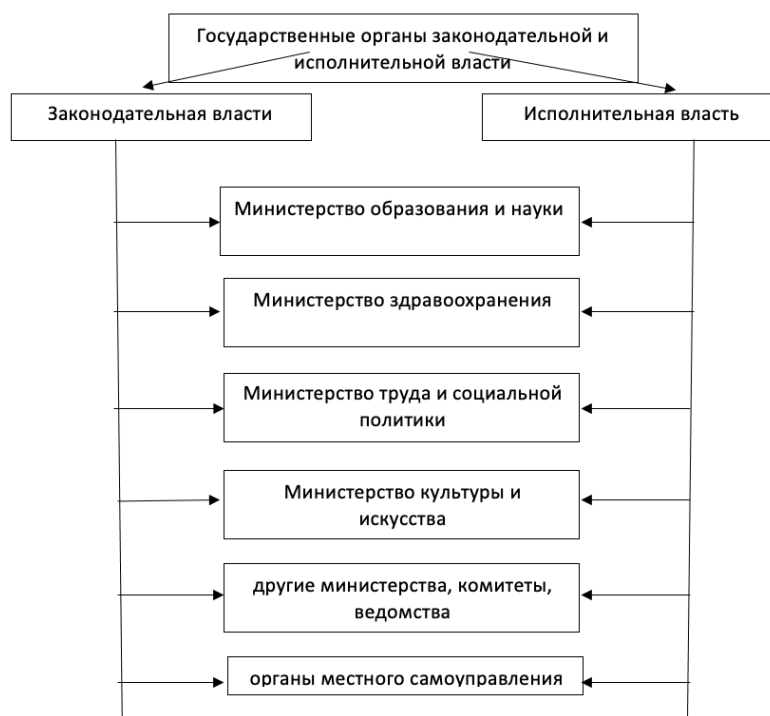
Государственные органы законодательной и исполнительной власти

Законодательная власти

Исполнительная власть

Министерство образования и науки

Министерство здравоохранения

Министерство труда и социальной политики

Министерство культуры и искусства

другие министерства, комитеты, ведомства

органы местного самоуправления